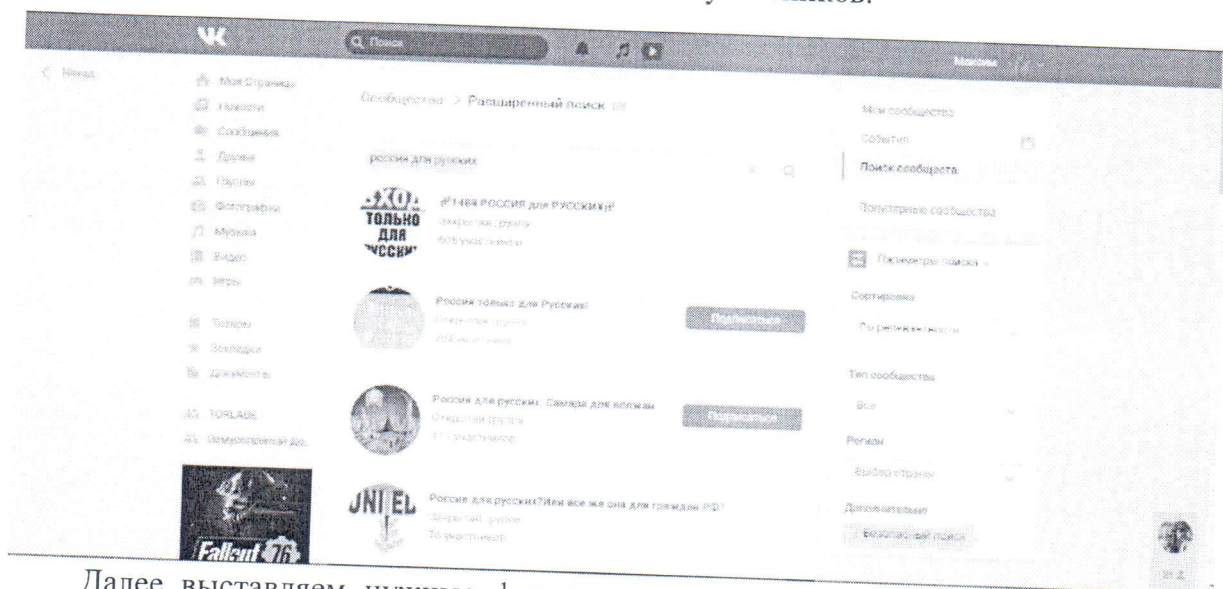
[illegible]ников.

VK Поиск

Назад

Моя Страница
Новости
Сообщения
Друзья
Группы
Фотографии
Музыка
Видео
Игры

Товары
Закладки
Документы

TORLADA
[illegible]

Fallout 76

Сообщества > Расширенный поиск

россия для русских

ВХОД ТОЛЬКО ДЛЯ РУССКИХ
#1488 РОССИЯ для РУССКИХ#
Закрытая группа
605 участников

Россия только для Русских
Открытая группа
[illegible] участников
Подписаться

Россия для русских. Самара для волжан
Открытая группа
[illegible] участников
Подписаться

UNITED
Россия для русских?Или все же она для граждан РФ?
Закрытая группа
76 участников

Мои сообщества
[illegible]
Поиск сообществ
Популярные сообщества
Параметры поиска
Сортировка
По релевантности
Тип сообщества
Все
Регион
Выбор страны
Дополнительно
Безопасный поиск

Далее выставляем нужные ф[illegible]